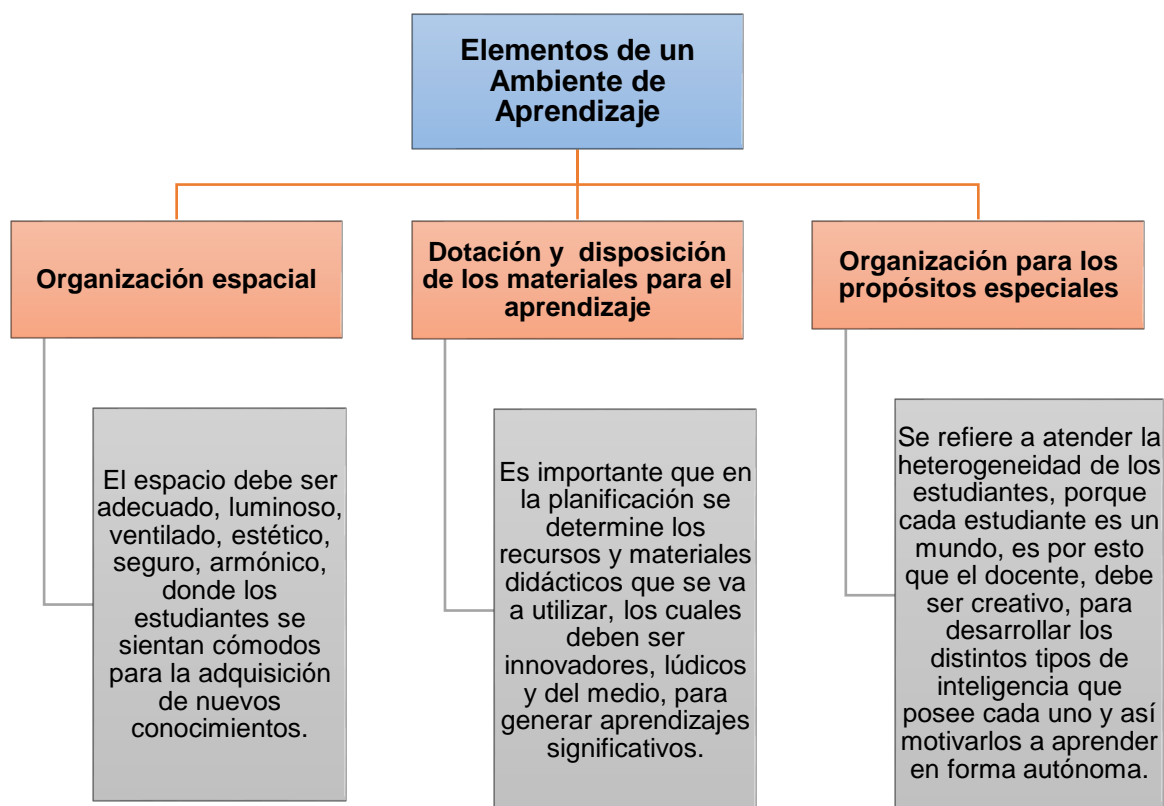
Elementos de un Ambiente de Aprendizaje

Organización espacial

El espacio debe ser adecuado, luminoso, ventilado, estético, seguro, armónico, donde los estudiantes se sientan cómodos para la adquisición de nuevos conocimientos.

Dotación y disposición de los materiales para el aprendizaje

Es importante que en la planificación se determine los recursos y materiales didácticos que se va a utilizar, los cuales deben ser innovadores, lúdicos y del medio, para generar aprendizajes significativos.

Organización para los propósitos especiales

Se refiere a atender la heterogeneidad de los estudiantes, porque cada estudiante es un mundo, es por esto que el docente, debe ser creativo, para desarrollar los distintos tipos de inteligencia que posee cada uno y así motivarlos a aprender en forma autónoma.